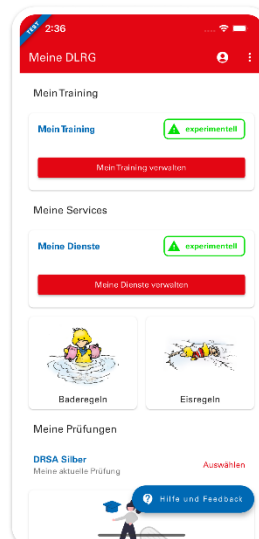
TEST

2:36

Meine DLRG

Mein Training

Mein Training

experimentell

Mein Training verwalten

Meine Services

Meine Dienste

experimentell

Meine Dienste verwalten

Baderegeln

Eisregeln

Meine Prüfungen

DRSA Silber

Meine aktuelle Prüfung

Auswählen

Hilfe und Feedback